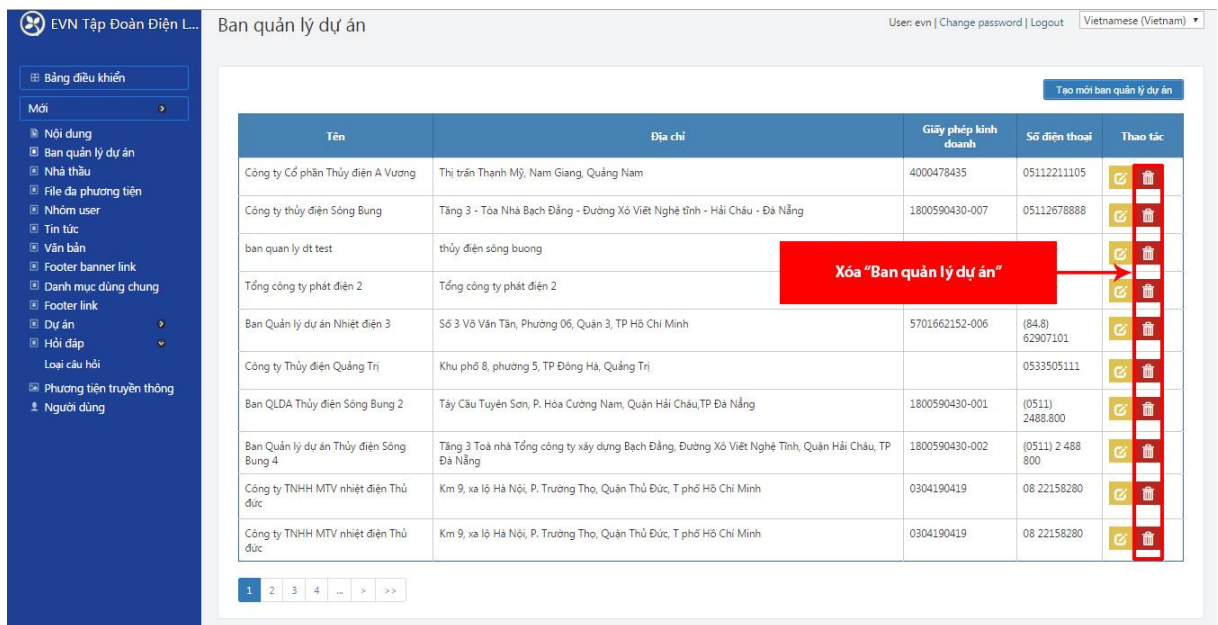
EVN Tập Đoàn Điện L...

Bảng điều khiển

Mới

Nội dung
Ban quản lý dự án
Nhà thầu
File đa phương tiện
Nhóm user
Tin tức
Văn bản
Footer banner link
Danh mục dùng chung
Footer link
Dự án
Hỏi đáp
Loại câu hỏi
Phương tiện truyền thông
Người dùng

Ban quản lý dự án

User: evn | Change password | Logout Vietnamese (Vietnam)

Tạo mới ban quản lý dự án

| Tên | Địa chỉ | Giấy phép kinh doanh | Số điện thoại | Thao tác |
|---|---|---|---|---|
| Công ty Cổ phần Thủy điện A Vương | Thị trấn Thạnh Mỹ, Nam Giang, Quảng Nam | 4000478435 | 05112211105 | |
| Công ty thủy điện Sông Bung | Tầng 3 - Tòa Nhà Bạch Đằng - Đường Xô Viết Nghệ tĩnh - Hải Châu - Đà Nẵng | 1800590430-007 | 05112678888 | |
| ban quan ly dt test | thủy điện sông buong | | | |
| Tổng công ty phát điện 2 | Tổng công ty phát điện 2 | | | |
| Ban Quản lý dự án Nhiệt điện 3 | Số 3 Võ Văn Tần, Phường 06, Quận 3, TP Hồ Chí Minh | 5701662152-006 | (84.8) 62907101 | |
| Công ty Thủy điện Quảng Trị | Khu phố 8, phường 5, TP Đông Hà, Quảng Trị | | 0533505111 | |
| Ban QLDA Thủy điện Sông Bung 2 | Tây Cầu Tuyên Sơn, P. Hòa Cường Nam, Quận Hải Châu,TP Đà Nẵng | 1800590430-001 | (0511) 2488.800 | |
| Ban Quản lý dự án Thủy điện Sông Bung 4 | Tầng 3 Toà nhà Tổng công ty xây dựng Bạch Đằng, Đường Xô Viết Nghệ Tĩnh, Quận Hải Châu, TP Đà Nẵng | 1800590430-002 | (0511) 2 488 800 | |
| Công ty TNHH MTV nhiệt điện Thủ đức | Km 9, xa lộ Hà Nội, P. Trường Thọ, Quận Thủ Đức, T phố Hồ Chí Minh | 0304190419 | 08 22158280 | |
| Công ty TNHH MTV nhiệt điện Thủ đức | Km 9, xa lộ Hà Nội, P. Trường Thọ, Quận Thủ Đức, T phố Hồ Chí Minh | 0304190419 | 08 22158280 | |

Xóa "Ban quản lý dự án"

1 2 3 4 ... > >>